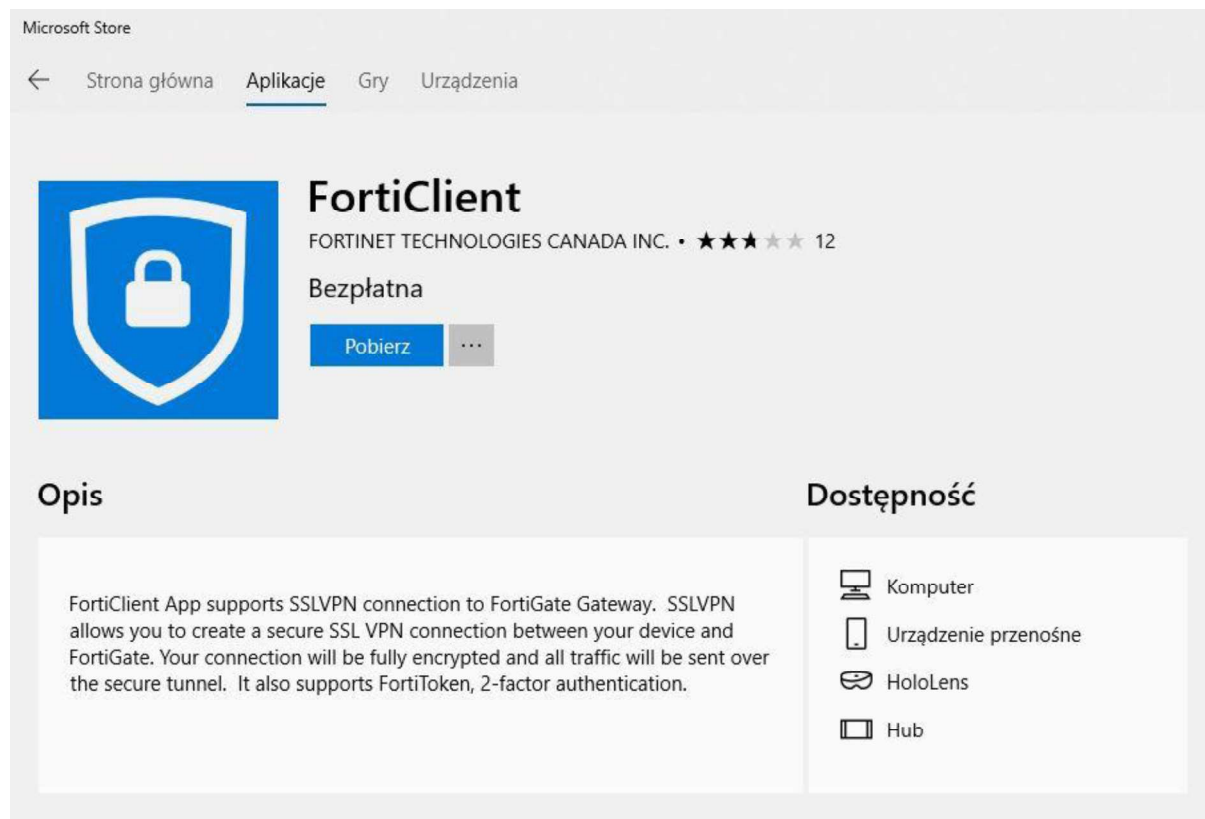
Microsoft Store

← Strona główna Aplikacje Gry Urządzenia

FortiClient

FORTINET TECHNOLOGIES CANADA INC. • ★★★★★ 12

Bezpłatna

Pobierz ···

Opis

FortiClient App supports SSLVPN connection to FortiGate Gateway. SSLVPN allows you to create a secure SSL VPN connection between your device and FortiGate. Your connection will be fully encrypted and all traffic will be sent over the secure tunnel. It also supports FortiToken, 2-factor authentication.

Dostępność

Komputer

Urządzenie przenośne

HoloLens

Hub